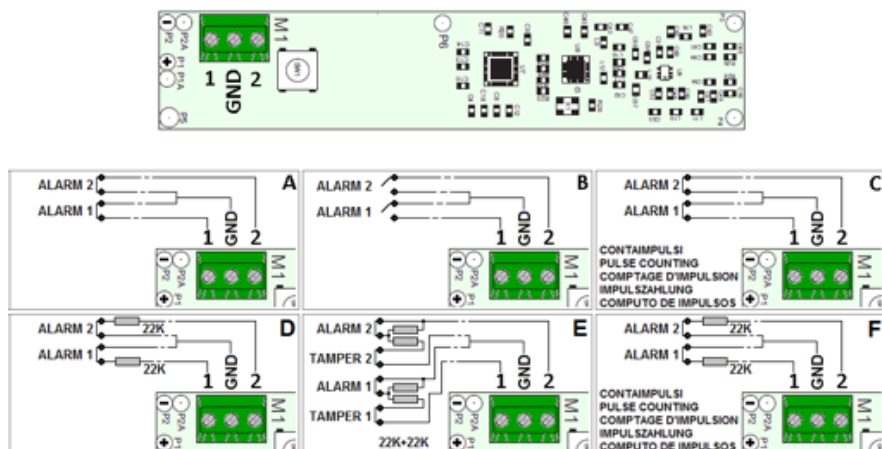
P2 P2A M1 1 GND 2 P1 P1A P6

ALARM 2
ALARM 1
1 GND 2
A
P2 P2A P1 M1

ALARM 2
ALARM 1
1 GND 2
B
P2 P2A P1 M1

ALARM 2
ALARM 1
1 GND 2
C
CONTAIMPULSI
PULSE COUNTING
COMPTAGE D'IMPULSION
IMPULSZAHLUNG
COMPUTO DE IMPULSOS
P2 P2A P1 M1

ALARM 2
22K
ALARM 1
22K
1 GND 2
D
P2 P2A P1 M1

ALARM 2
TAMPER 2
ALARM 1
TAMPER 1
22K+22K
1 GND 2
E
P2 P2A P1 M1

ALARM 2
22K
ALARM 1
22K
1 GND 2
F
CONTAIMPULSI
PULSE COUNTING
COMPTAGE D'IMPULSION
IMPULSZAHLUNG
COMPUTO DE IMPULSOS
P2 P2A P1 M1